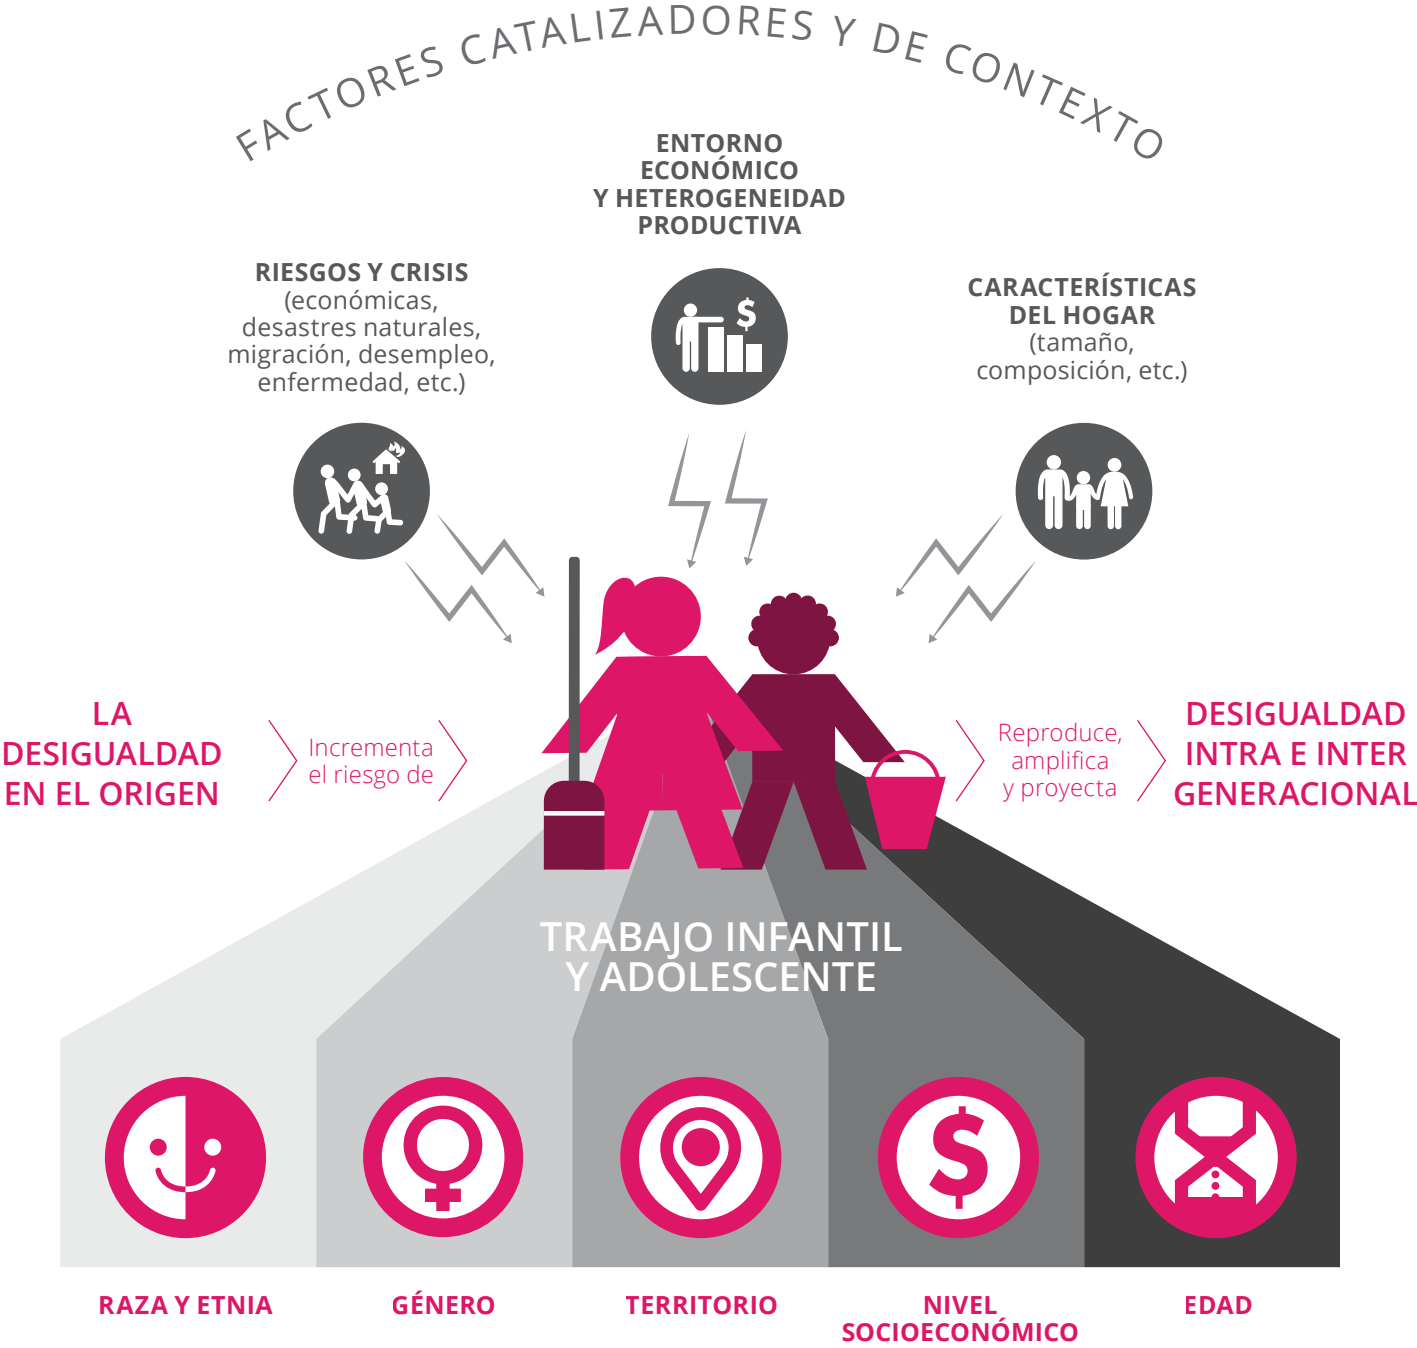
FACTORES CATALIZADORES Y DE CONTEXTO

ENTORNO ECONÓMICO Y HETEROGENEIDAD PRODUCTIVA

RIESGOS Y CRISIS (económicas, desastres naturales, migración, desempleo, enfermedad, etc.)

$

CARACTERÍSTICAS DEL HOGAR (tamaño, composición, etc.)

LA DESIGUALDAD EN EL ORIGEN

Incrementa el riesgo de

Reproduce, amplifica y proyecta

DESIGUALDAD INTRA E INTER GENERACIONAL

TRABAJO INFANTIL Y ADOLESCENTE

$

RAZA Y ETNIA

GÉNERO

TERRITORIO

NIVEL SOCIOECONÓMICO

EDAD